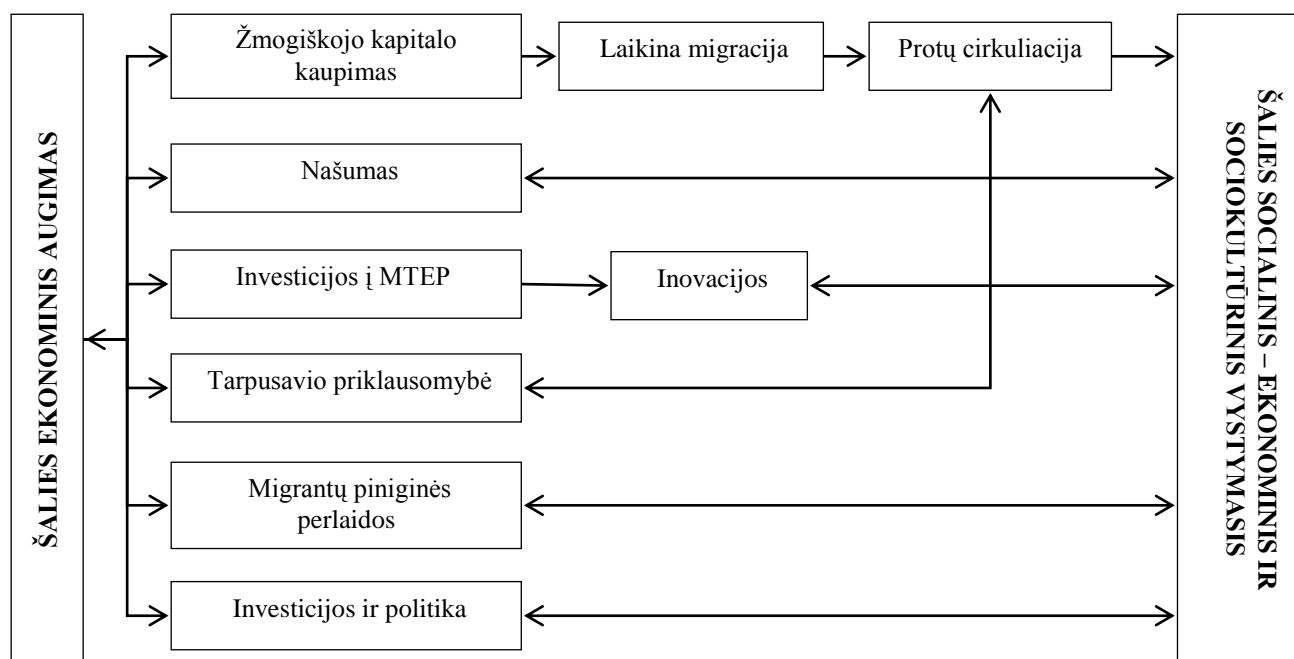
ŠALIES EKONOMINIS AUGIMAS

Žmogiškojo kapitalo kaupimas

Laikina migracija

Protų cirkuliacija

Našumas

Investicijos į MTEP

Inovacijos

Tarpusavio priklausomybė

Migrantų piniginės perlaidos

Investicijos ir politika

ŠALIES SOCIALINIS – EKONOMINIS IR SOCIOKULTŪRINIS VYSTYMASIS